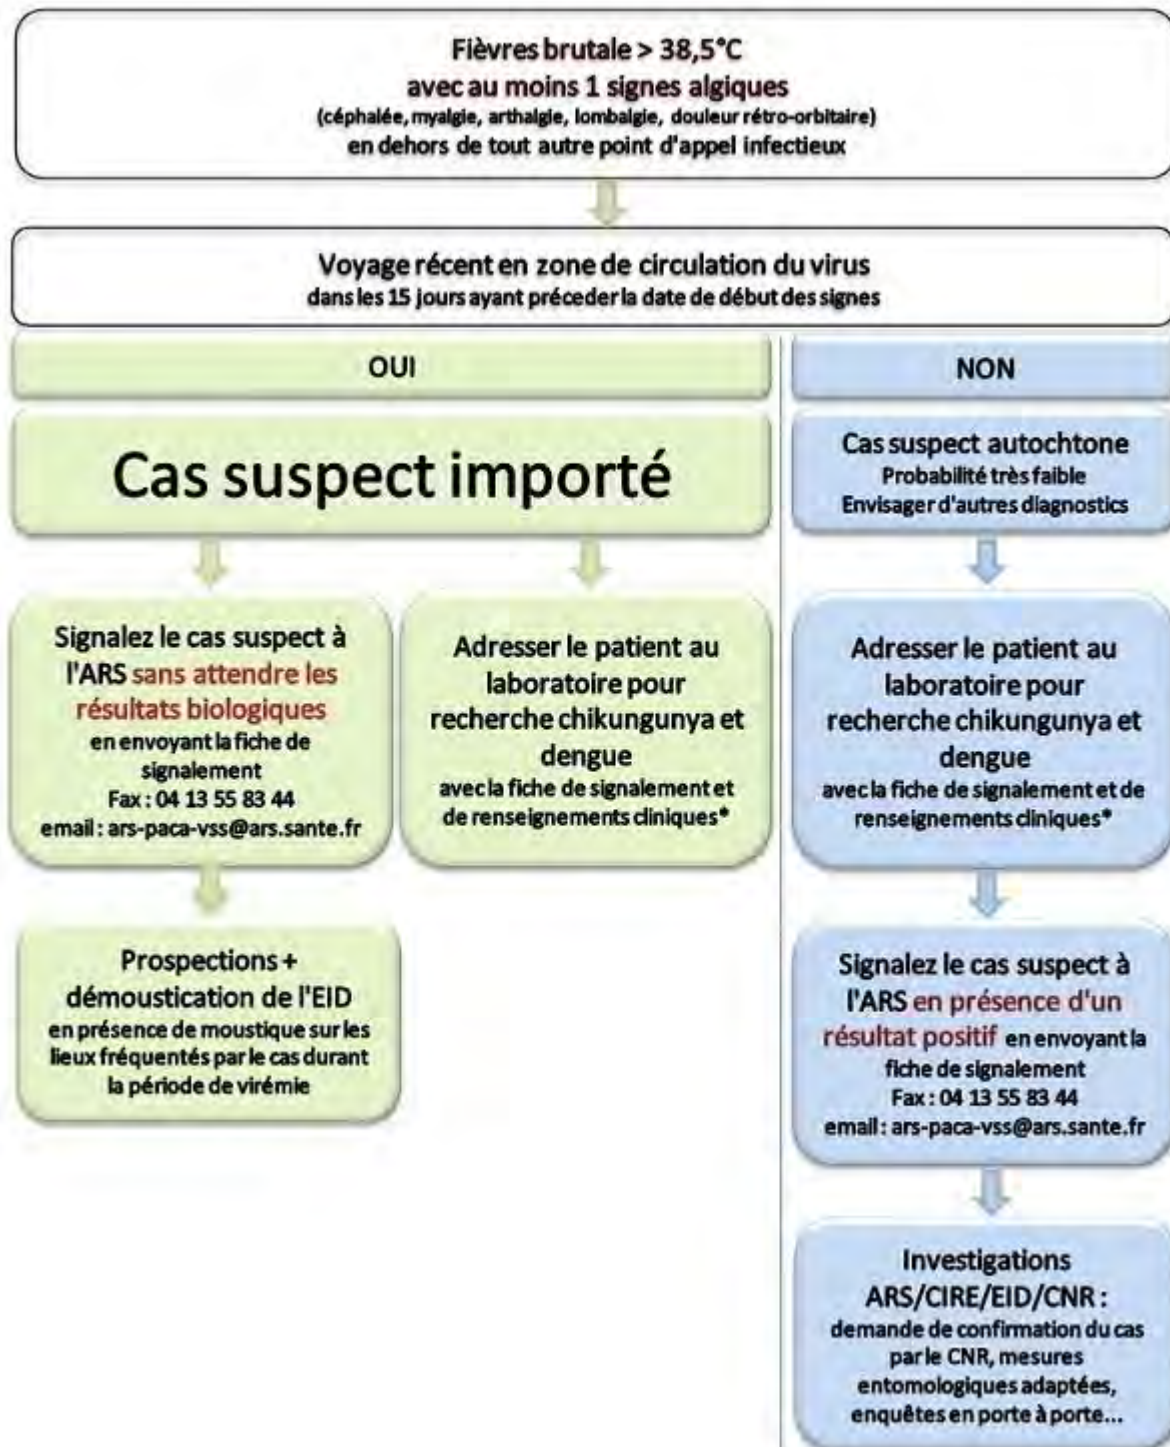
Fièvres brutale > 38,5°C
avec au moins 1 signes algiques
(céphalée, myalgie, arthalgie, lombalgie, douleur rétro-orbitaire)
en dehors de tout autre point d'appel infectieux

Voyage récent en zone de circulation du virus
dans les 15 jours ayant préceder la date de début des signes

OUI

Cas suspect importé

Signalez le cas suspect à l'ARS sans attendre les résultats biologiques
en envoyant la fiche de signalement
Fax : 04 13 55 83 44
email : ars-paca-vss@ars.sante.fr

Prospections + démoustication de l'EID
en présence de moustique sur les lieux fréquentés par le cas durant la période de virémie

Adresser le patient au laboratoire pour recherche chikungunya et dengue
avec la fiche de signalement et de renseignements cliniques*

NON

Cas suspect autochtone
Probabilité très faible
Envisager d'autres diagnostics

Adresser le patient au laboratoire pour recherche chikungunya et dengue
avec la fiche de signalement et de renseignements cliniques*

Signalez le cas suspect à l'ARS en présence d'un résultat positif en envoyant la fiche de signalement
Fax : 04 13 55 83 44
email : ars-paca-vss@ars.sante.fr

Investigations ARS/CIRE/EID/CNR :
demande de confirmation du cas par le CNR, mesures entomologiques adaptées, enquêtes en porte à porte...